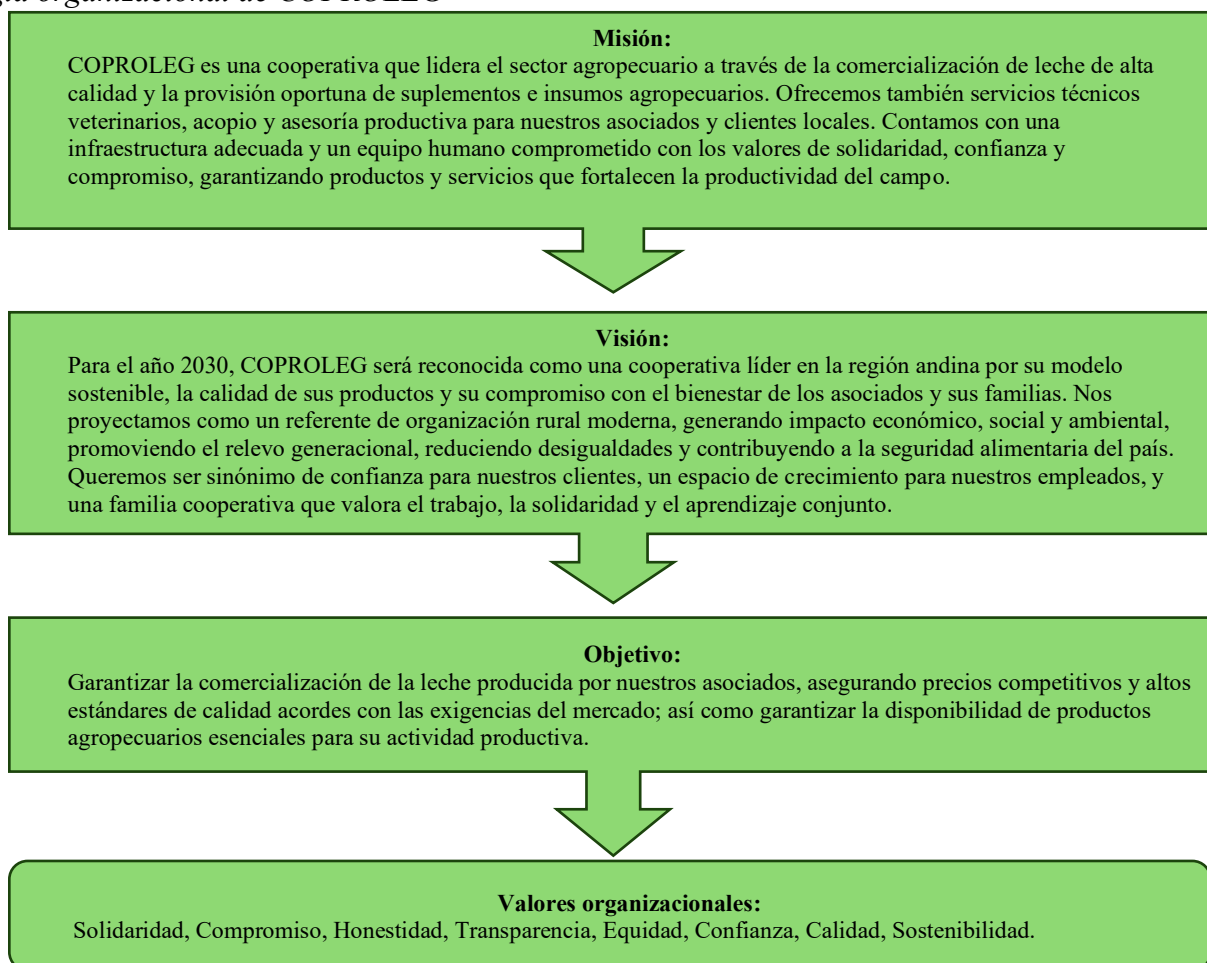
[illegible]ga organizacional de COPROLEG

**Misión:**
COPROLEG es una cooperativa que lidera el sector agropecuario a través de la comercialización de leche de alta calidad y la provisión oportuna de suplementos e insumos agropecuarios. Ofrecemos también servicios técnicos veterinarios, acopio y asesoría productiva para nuestros asociados y clientes locales. Contamos con una infraestructura adecuada y un equipo humano comprometido con los valores de solidaridad, confianza y compromiso, garantizando productos y servicios que fortalecen la productividad del campo.

**Visión:**
Para el año 2030, COPROLEG será reconocida como una cooperativa líder en la región andina por su modelo sostenible, la calidad de sus productos y su compromiso con el bienestar de los asociados y sus familias. Nos proyectamos como un referente de organización rural moderna, generando impacto económico, social y ambiental, promoviendo el relevo generacional, reduciendo desigualdades y contribuyendo a la seguridad alimentaria del país. Queremos ser sinónimo de confianza para nuestros clientes, un espacio de crecimiento para nuestros empleados, y una familia cooperativa que valora el trabajo, la solidaridad y el aprendizaje conjunto.

**Objetivo:**
Garantizar la comercialización de la leche producida por nuestros asociados, asegurando precios competitivos y altos estándares de calidad acordes con las exigencias del mercado; así como garantizar la disponibilidad de productos agropecuarios esenciales para su actividad productiva.

**Valores organizacionales:**
Solidaridad, Compromiso, Honestidad, Transparencia, Equidad, Confianza, Calidad, Sostenibilidad.